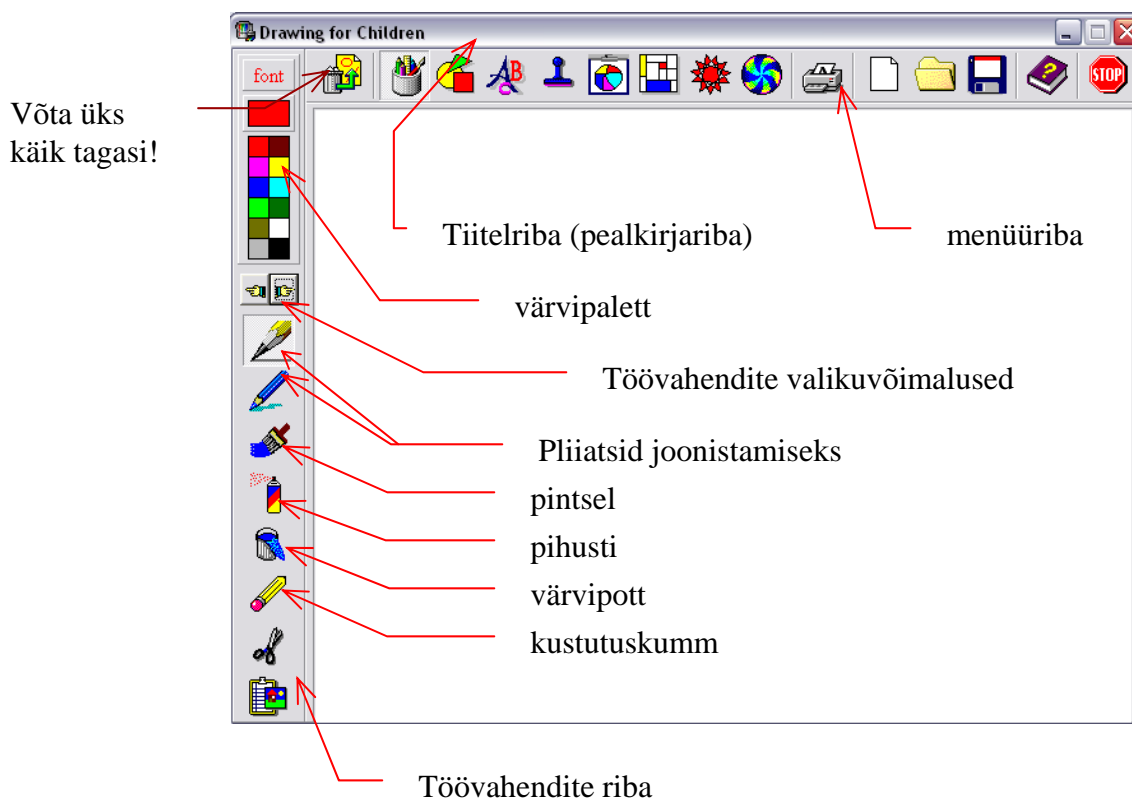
Drawing for Children

font

STOP

Võta üks käik tagasi!

Tiitelriba (pealkirjariba)

menüüriba

värvipalett

Töövahendite valikuvõimalused

Pliiatsid joonistamiseks

pintsel

pihusti

värvipott

kustutuskumm

Töövahendite riba